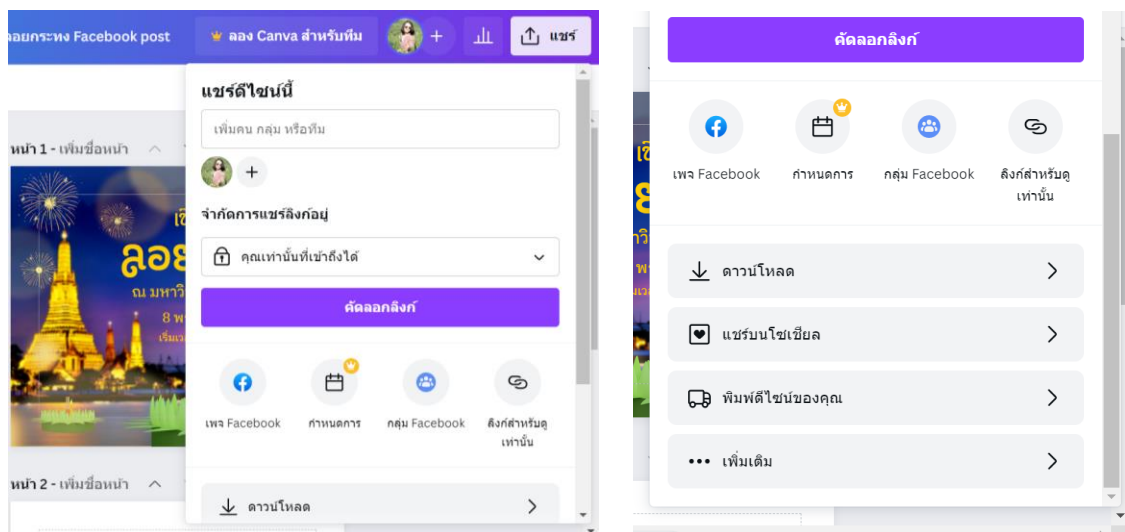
ลอยกระทง Facebook post

ลอง Canva สำหรับทีม

แชร์

หน้า 1 - เพิ่มชื่อหน้า

ลอย

ณ มหาวิ

8 พ

เริ่มเว

แชร์ดีไซน์นี้

เพิ่มคน กลุ่ม หรือทีม

จำกัดการแชร์ลิงก์อยู่

คุณเท่านั้นที่เข้าถึงได้

คัดลอกลิงก์

เพจ Facebook

กำหนดการ

กลุ่ม Facebook

ลิงก์สำหรับดูเท่านั้น

ดาวน์โหลด

หน้า 2 - เพิ่มชื่อหน้า

คัดลอกลิงก์

เพจ Facebook

กำหนดการ

กลุ่ม Facebook

ลิงก์สำหรับดูเท่านั้น

ดาวน์โหลด

แชร์บนโซเชียล

พิมพ์ดีไซน์ของคุณ

เพิ่มเติม